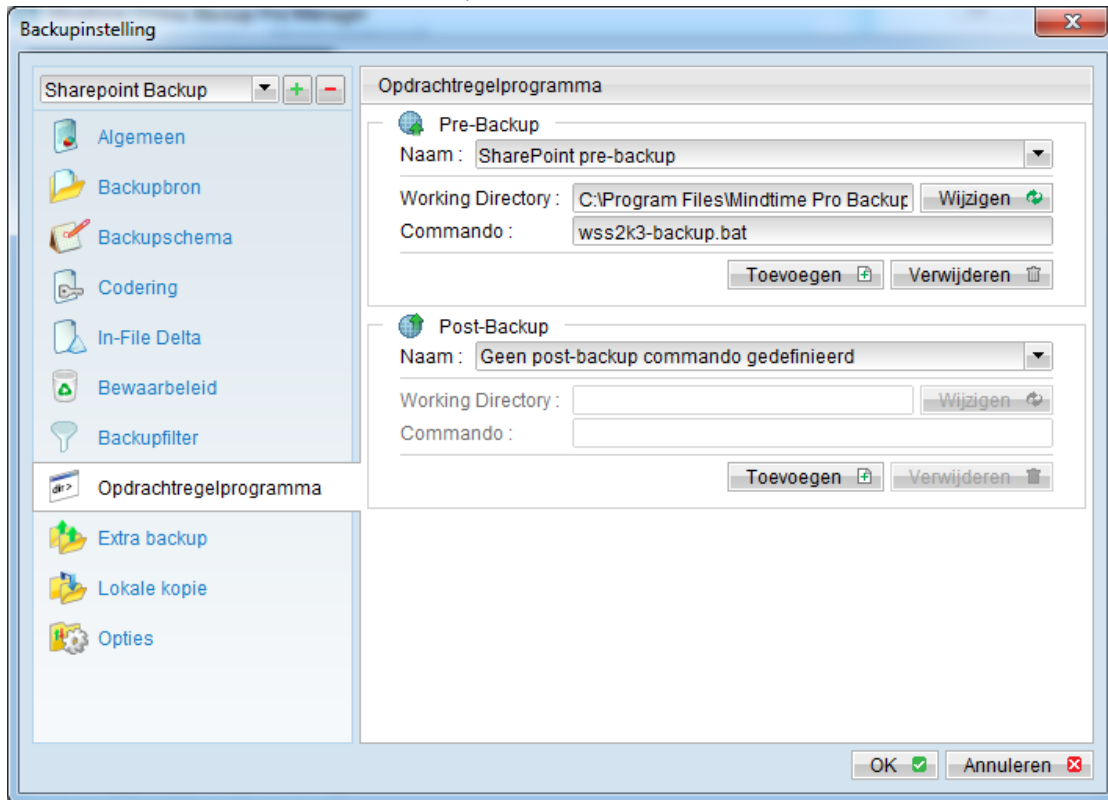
Backupinstelling

Sharepoint Backup

Algemeen
Backupbron
Backupschema
Codering
In-File Delta
Bewaarbeleid
Backupfilter
Opdrachtregelprogramma
Extra backup
Lokale kopie
Opties

Opdrachtregelprogramma

Pre-Backup
Naam : SharePoint pre-backup
Working Directory : C:\Program Files\Mindtime Pro Backup
Wijzigen
Commando : wss2k3-backup.bat
Toevoegen
Verwijderen

Post-Backup
Naam : Geen post-backup commando gedefinieerd
Working Directory :
Wijzigen
Commando :
Toevoegen
Verwijderen

OK
Annuleren